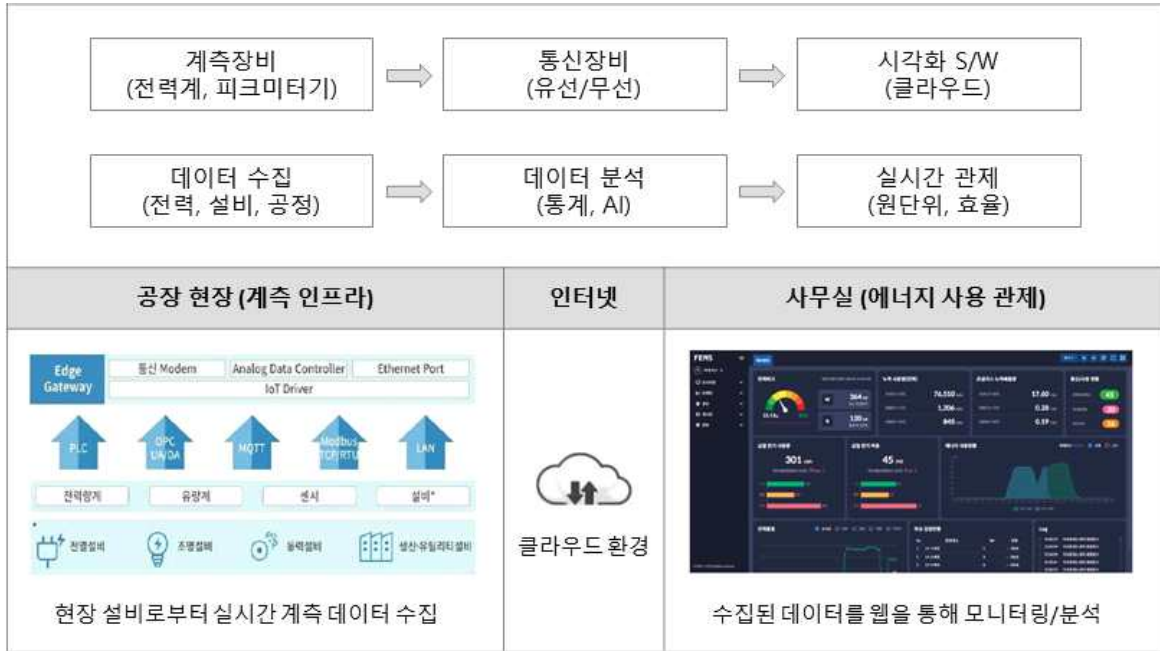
계측장비
(전력계, 피크미터기)

통신장비
(유선/무선)

시각화 S/W
(클라우드)

데이터 수집
(전력, 설비, 공정)

데이터 분석
(통계, AI)

실시간 관제
(원단위, 효율)

| 공장 현장 (계측 인프라) | 인터넷 | 사무실 (에너지 사용 관제) |
|---|---|---|
| Edge Gateway · 통신 Modem · Analog Data Controller · Ethernet Port · IoT Driver · PLC · OPC UA/DA · MQTT · Modbus TCP/RTU · LAN · 전력량계 · 유량계 · 센서 · 설비* · 전력설비 · 조명설비 · 동력설비 · 생산·유틸리티설비 | 클라우드 환경 | FEMS |
| 현장 설비로부터 실시간 계측 데이터 수집 | | 수집된 데이터를 웹을 통해 모니터링/분석 |